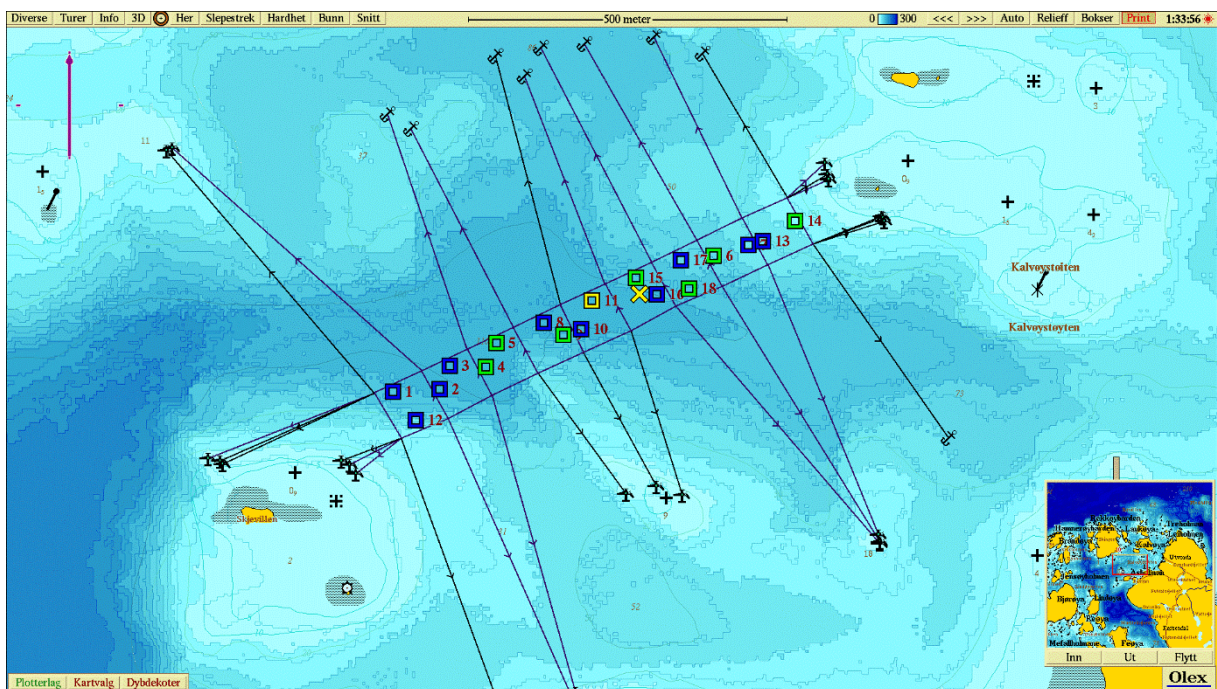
Diverse Turer Info 3D Her Slepestrek Hardhet Bunn Snitt

500 meter

0 300 <<< >>> Auto Relieff Bokser Print 1:33:56

11

3

1

14

13

17

6

15

11

16

18

8

10

5

3

4

1

2

12

Kalvøystøiten

Kalvøystøyten

Skjevillen

2

52

9

16

Inn Ut Flytt

Olex

Plotterlag Kartvalg Dybdekoter